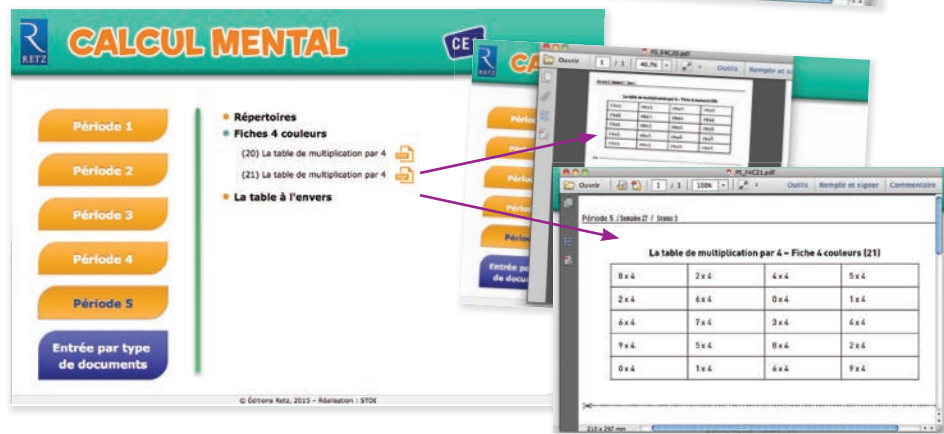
R
RETZ

CALCUL MENTAL

CE

Période 1

Période 2

Période 3

Période 4

Période 5

Entrée par type de documents

Répertoires

Fiches 4 couleurs

(20) La table de multiplication par 4

(21) La table de multiplication par 4

La table à l'envers

© Éditions Retz, 2015 – Réalisation : STDI

R
RETZ

CA

Période

Période

Période

Période

Périod

Entrée pa de docum

P5_F4C20.pdf

Ouvrir

1 / 1

40,7%

Outils

Remplir et si

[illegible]

La table de multiplication par 4 – Fiche 4 couleurs (20)

P5_F4C21.pdf

Ouvrir

1 / 1

108%

Outils

Remplir et signer

Commentaire

Période 5 / Semaine 27 / Séance 3

La table de multiplication par 4 – Fiche 4 couleurs (21)

| 8 x 4 | 2 x 4 | 4 x 4 | 5 x 4 |
|---|---|---|---|
| 2 x 4 | 6 x 4 | 0 x 4 | 1 x 4 |
| 6 x 4 | 7 x 4 | 3 x 4 | 4 x 4 |
| 9 x 4 | 5 x 4 | 8 x 4 | 2 x 4 |
| 0 x 4 | 1 x 4 | 6 x 4 | 9 x 4 |

210 x 297 mm